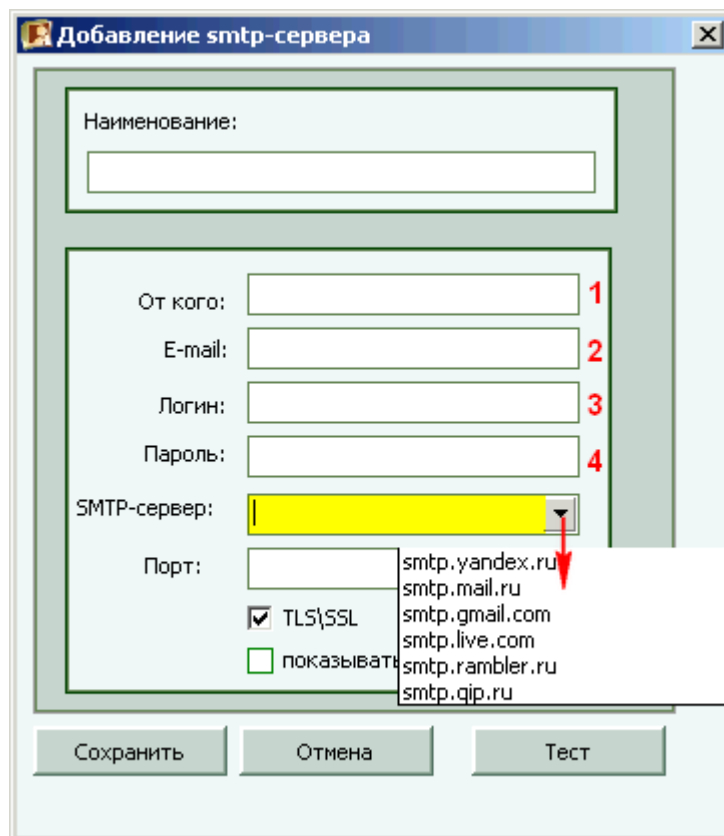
Добавление smtp-сервера

Наименование:

От кого: 1

E-mail: 2

Логин: 3

Пароль: 4

SMTP-сервер:

Порт:

TLS\SSL

показыват

smtp.yandex.ru
smtp.mail.ru
smtp.gmail.com
smtp.live.com
smtp.rambler.ru
smtp.qip.ru

Сохранить Отмена Тест